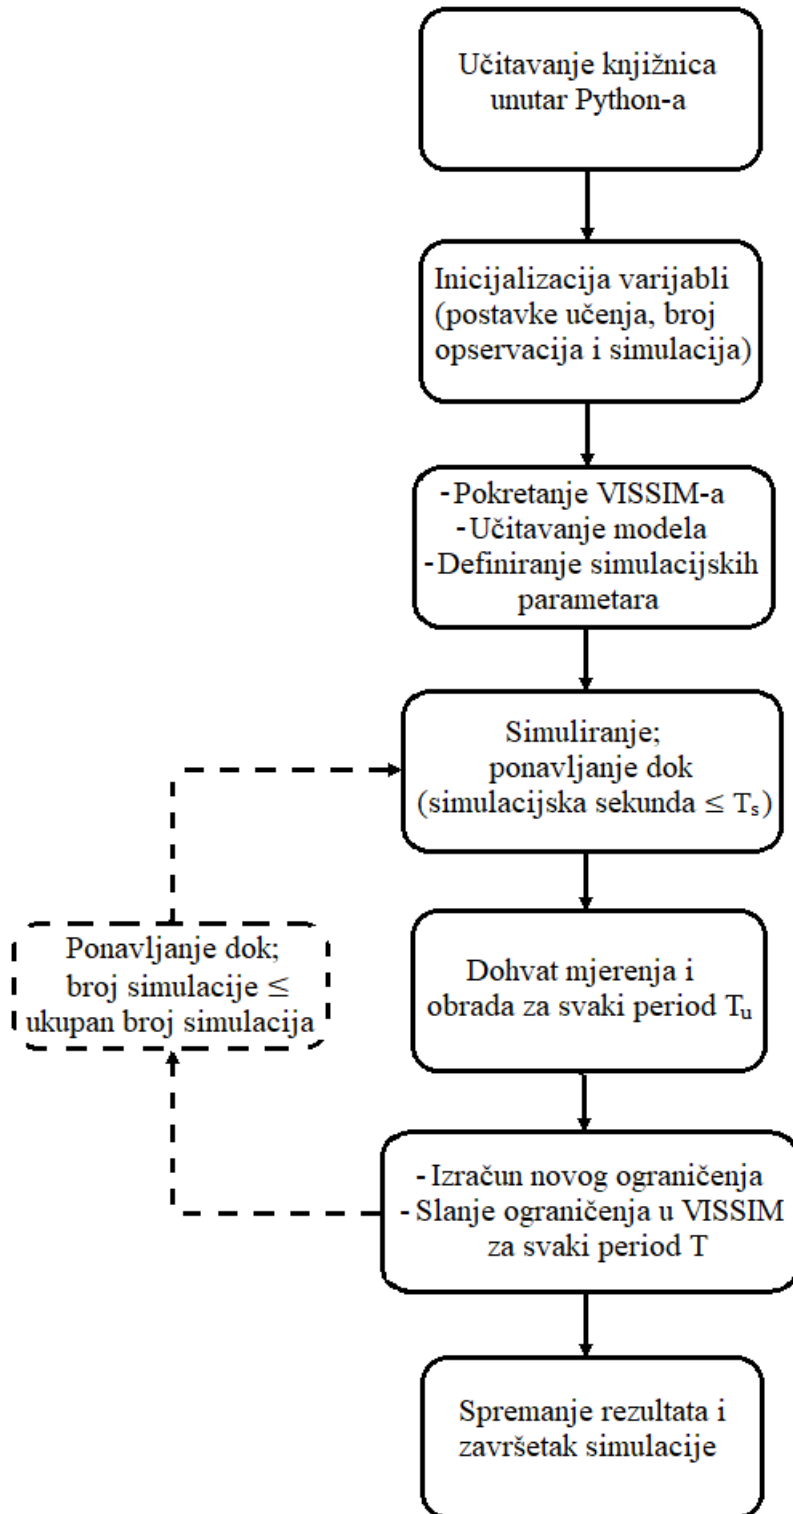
Učitavanje knjižnica unutar Python-a

Inicijalizacija varijabli (postavke učenja, broj opservacija i simulacija)

-Pokretanje VISSIM-a
-Učitavanje modela
-Definiranje simulacijskih parametara

Simuliranje; ponavljanje dok (simulacijska sekunda ≤ $T_s$)

Ponavljanje dok; broj simulacije ≤ ukupan broj simulacija

Dohvat mjerenja i obrada za svaki period $T_u$

-Izračun novog ograničenja
-Slanje ograničenja u VISSIM za svaki period T

Spremanje rezultata i završetak simulacije